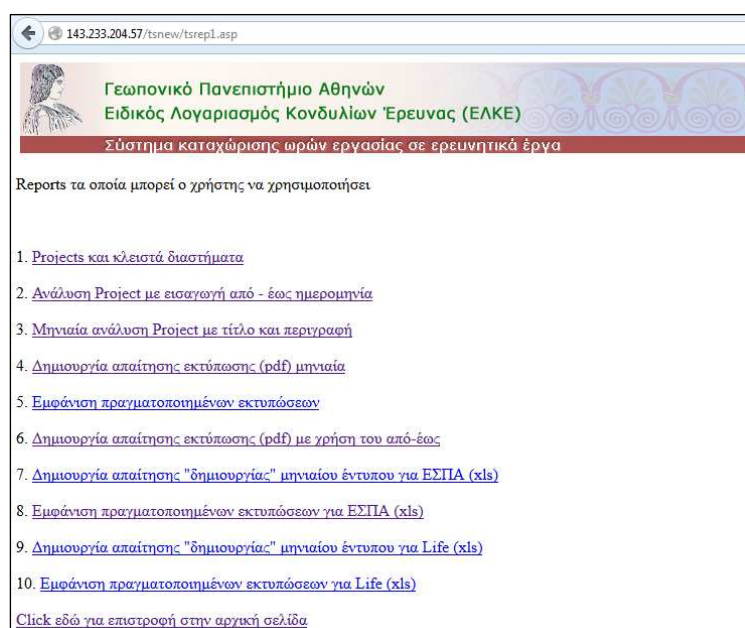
143.233.204.57/tsnew/tsrep1.asp

Γεωπονικό Πανεπιστήμιο Αθηνών
Ειδικός Λογαριασμός Κονδυλίων Έρευνας (ΕΛΚΕ)
Σύστημα καταχώρισης ωρών εργασίας σε ερευνητικά έργα

Reports τα οποία μπορεί ο χρήστης να χρησιμοποιήσει

1. Projects και κλειστά διαστήματα

2. Ανάλυση Project με εισαγωγή από - έως ημερομηνία

3. Μηνιαία ανάλυση Project με τίτλο και περιγραφή

4. Δημιουργία απαίτησης εκτύπωσης (pdf) μηνιαία

5. Εμφάνιση πραγματοποιημένων εκτυπώσεων

6. Δημιουργία απαίτησης εκτύπωσης (pdf) με χρήση του από-έως

7. Δημιουργία απαίτησης "δημιουργίας" μηνιαίου έντυπου για ΕΣΠΑ (xls)

8. Εμφάνιση πραγματοποιημένων εκτυπώσεων για ΕΣΠΑ (xls)

9. Δημιουργία απαίτησης "δημιουργίας" μηνιαίου έντυπου για Life (xls)

10. Εμφάνιση πραγματοποιημένων εκτυπώσεων για Life (xls)

Click εδώ για επιστροφή στην αρχική σελίδα